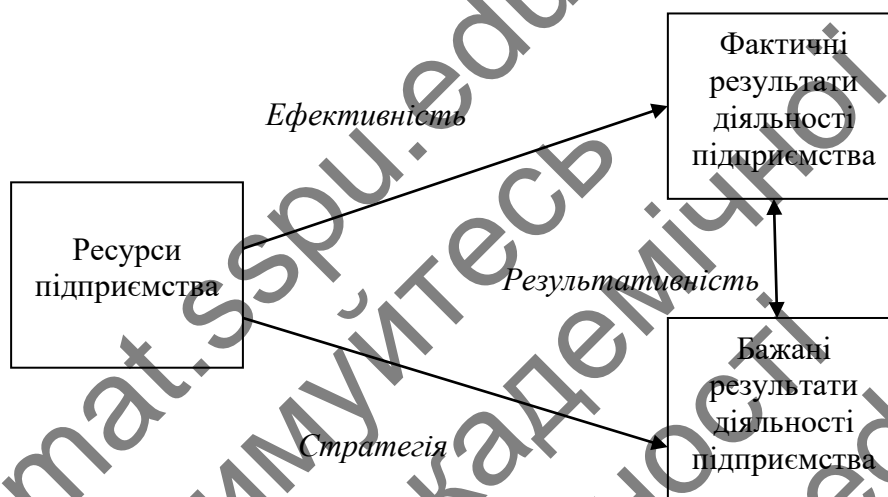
Фактичні результати діяльності підприємства

Ефективність

Ресурси підприємства

Результативність

Бажані результати діяльності підприємства

Стратегія

mat.sspu.edu
Дотримуйтесь академічної доброчесності